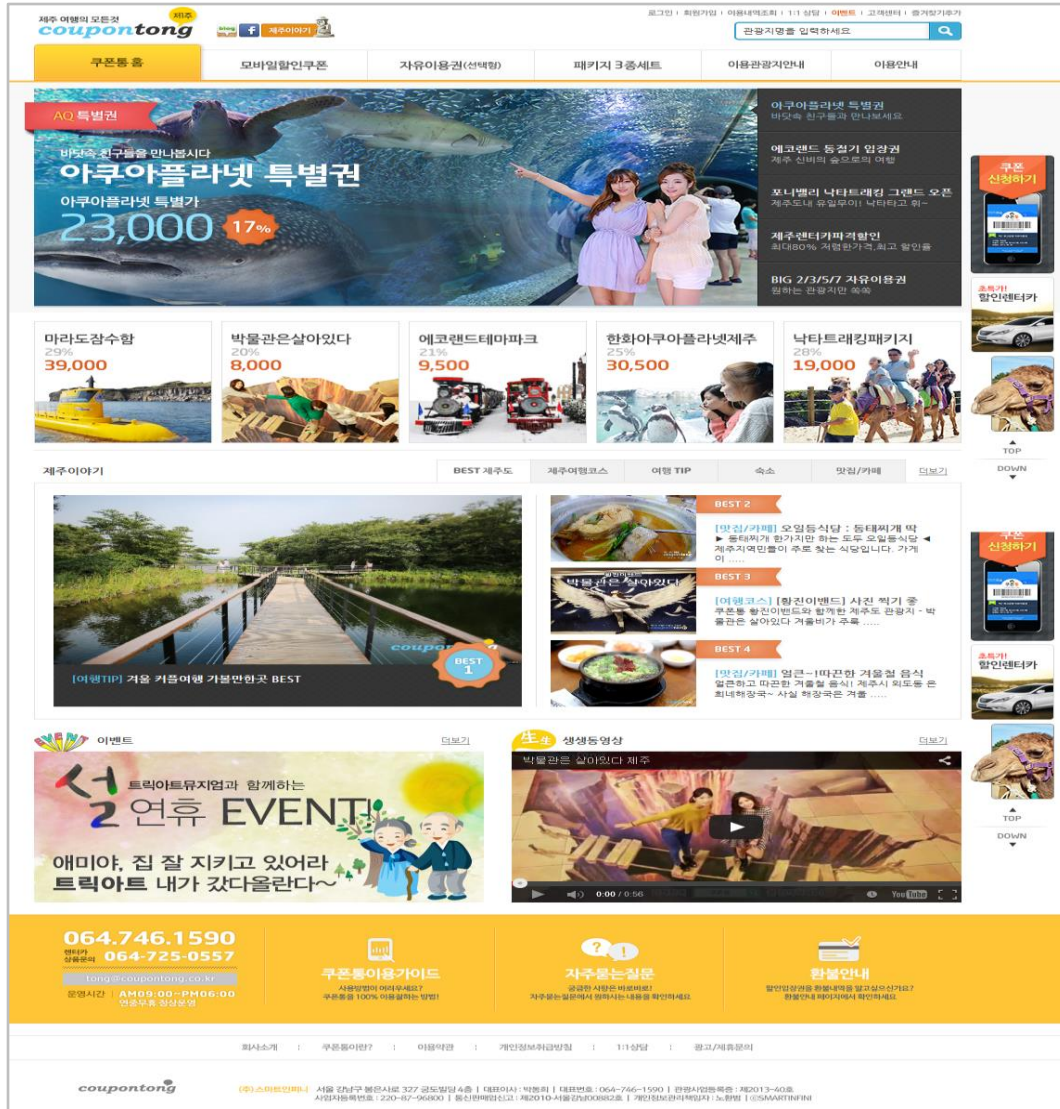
제주 여행의 모든것 coupontong 제주

제주이야기

로그인 | 회원가입 | 이용내역조회 | 1:1 상담 | 이벤트 | 고객센터 | 즐겨찾기추가

관광지명을 입력하세요

쿠폰통 홈 | 모바일할인쿠폰 | 자유이용권(선택형) | 패키지 3종세트 | 이용관광지안내 | 이용안내

AQ 특별권

바닷속 친구들을 만나봅시다

아쿠아플라넷 특별권

아쿠아플라넷 특별가

23,000 17%

아쿠아플라넷 특별권
바닷속 친구들과 만나보세요

에코랜드 동절기 입장권
제주 신비의 숲으로의 여행

포니밸리 낙타트래킹 그랜드 오픈
제주도내 유일무이! 낙타타고 휘~

제주렌터카파격할인
최대80% 저렴한가격, 최고 할인율

BIG 2/3/5/7 자유이용권
원하는 관광지만 쏙쏙

쿠폰 신청하기

초특가! 할인렌터카

마라도잠수함 29% 39,000

박물관은살아있다 20% 8,000

에코랜드테마파크 21% 9,500

한화아쿠아플라넷제주 25% 30,500

낙타트래킹패키지 28% 19,000

TOP

DOWN

제주이야기

BEST 제주도 | 제주여행코스 | 여행 TIP | 숙소 | 맛집/카페 | 더보기

coupontong

BEST 1

[여행TIP] 겨울 커플여행 가볼만한곳 BEST

BEST 2

[맛집/카페] 오일등식당 : 동태찌개 딱
▶ 동태찌개 한가지만 하는 도두 오일등식당 ◀ 제주지역민들이 주로 찾는 식당입니다. 가게이 .....

BEST 3

박물관은 살아있다

[여행코스] [향진이밴드] 사진 찍기 좋
쿠폰통 향진이밴드와 함께한 제주도 관광지 - 박물관은 살아있다 겨울비가 주룩 .....

BEST 4

[맛집/카페] 얼큰~!따끈한 겨울철 음식
얼큰하고 따끈한 겨울철 음식! 제주시 외도동 은희네해장국~ 사실 해장국은 겨울 .....

쿠폰 신청하기

초특가! 할인렌터카

TOP

DOWN

이벤트 더보기

트릭아트뮤지엄과 함께하는

설 연휴 EVENT!

애미야, 집 잘 지키고 있어라
트릭아트 내가 갔다올란다~

生生 생생동영상 더보기

박물관은 살아있다 제주

0:00 / 0:56

064.746.1590

렌터카 상품문의 064-725-0557

tong@coupontong.co.kr

운영시간 AM09:00~PM06:00
연중무휴 항상운영

쿠폰통이용가이드
사용방법이 어려우세요?
쿠폰통을 100% 이용할하는 방법!

자주묻는질문
궁금한 사항은 바로바로!
자주묻는질문에서 원하시는 내용을 확인하세요

환불안내
할인입장권을 환불내역을 알고싶으신가요?
환불안내 페이지에서 확인하세요

회사소개 | 쿠폰통이란? | 이용약관 | 개인정보취급방침 | 1:1상담 | 광고/제휴문의

coupontong

(주)스마트인피니 서울 강남구 봉은사로 327 궁도빌딩 4층 | 대표이사 : 박홍희 | 대표번호 : 064-746-1590 | 관광사업등록증 : 제2013-40호
사업자등록번호 : 220-87-96800 | 통신판매업신고 : 제2010-서울강남00882호 | 개인정보관리책임자 : 노원범 | ©SMARTINFINI